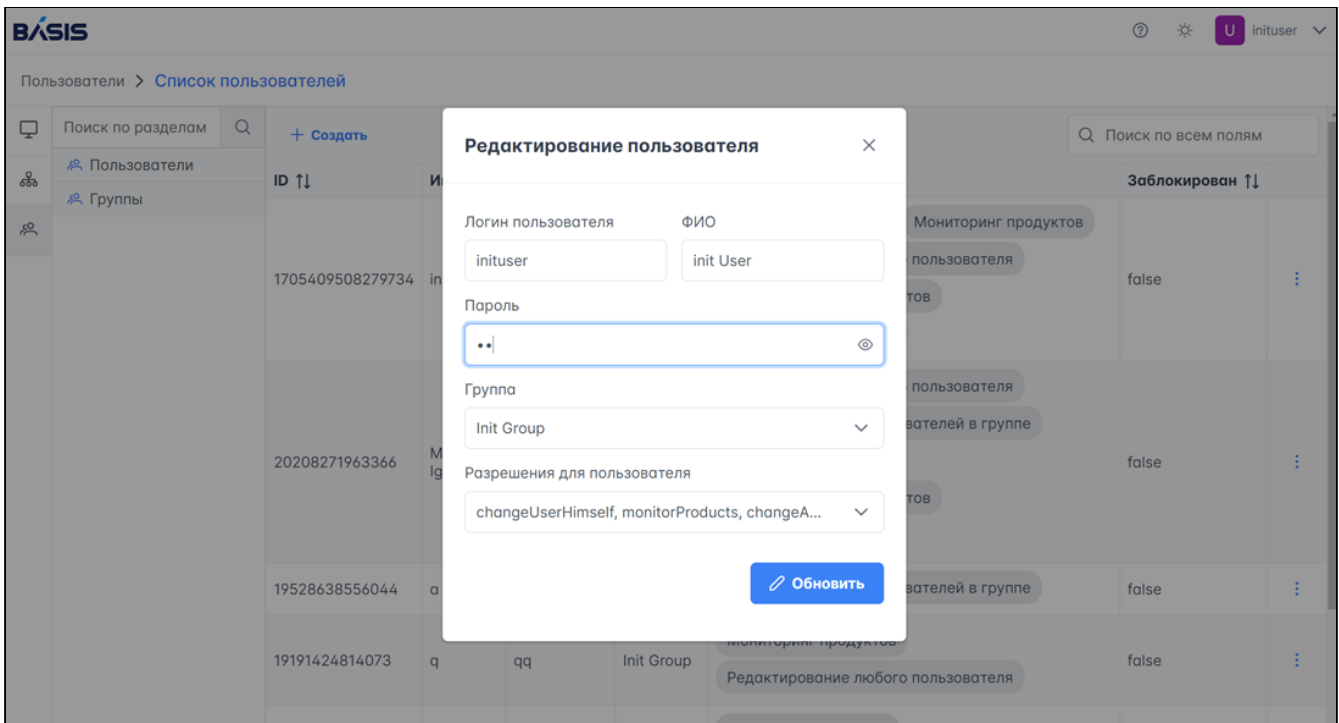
BASIS

initUser

Пользователи > Список пользователей

Поиск по разделам

Пользователи
Группы

+ Создать

Поиск по всем полям

ID ⇅ | И
Заблокирован ⇅

1705409508279734 in
Мониторинг продуктов
пользователя
тов
false

20208271963366 M Ig
пользователя
вателей в группе
тов
false

19528638556044 a
вателей в группе
false

19191424814073 q qq Init Group
Мониторинг продуктов
Редактирование любого пользователя
false

Редактирование пользователя

Логин пользователя
initUser

ФИО
init User

Пароль
••

Группа
Init Group

Разрешения для пользователя
changeUserHimself, monitorProducts, changeA...

Обновить